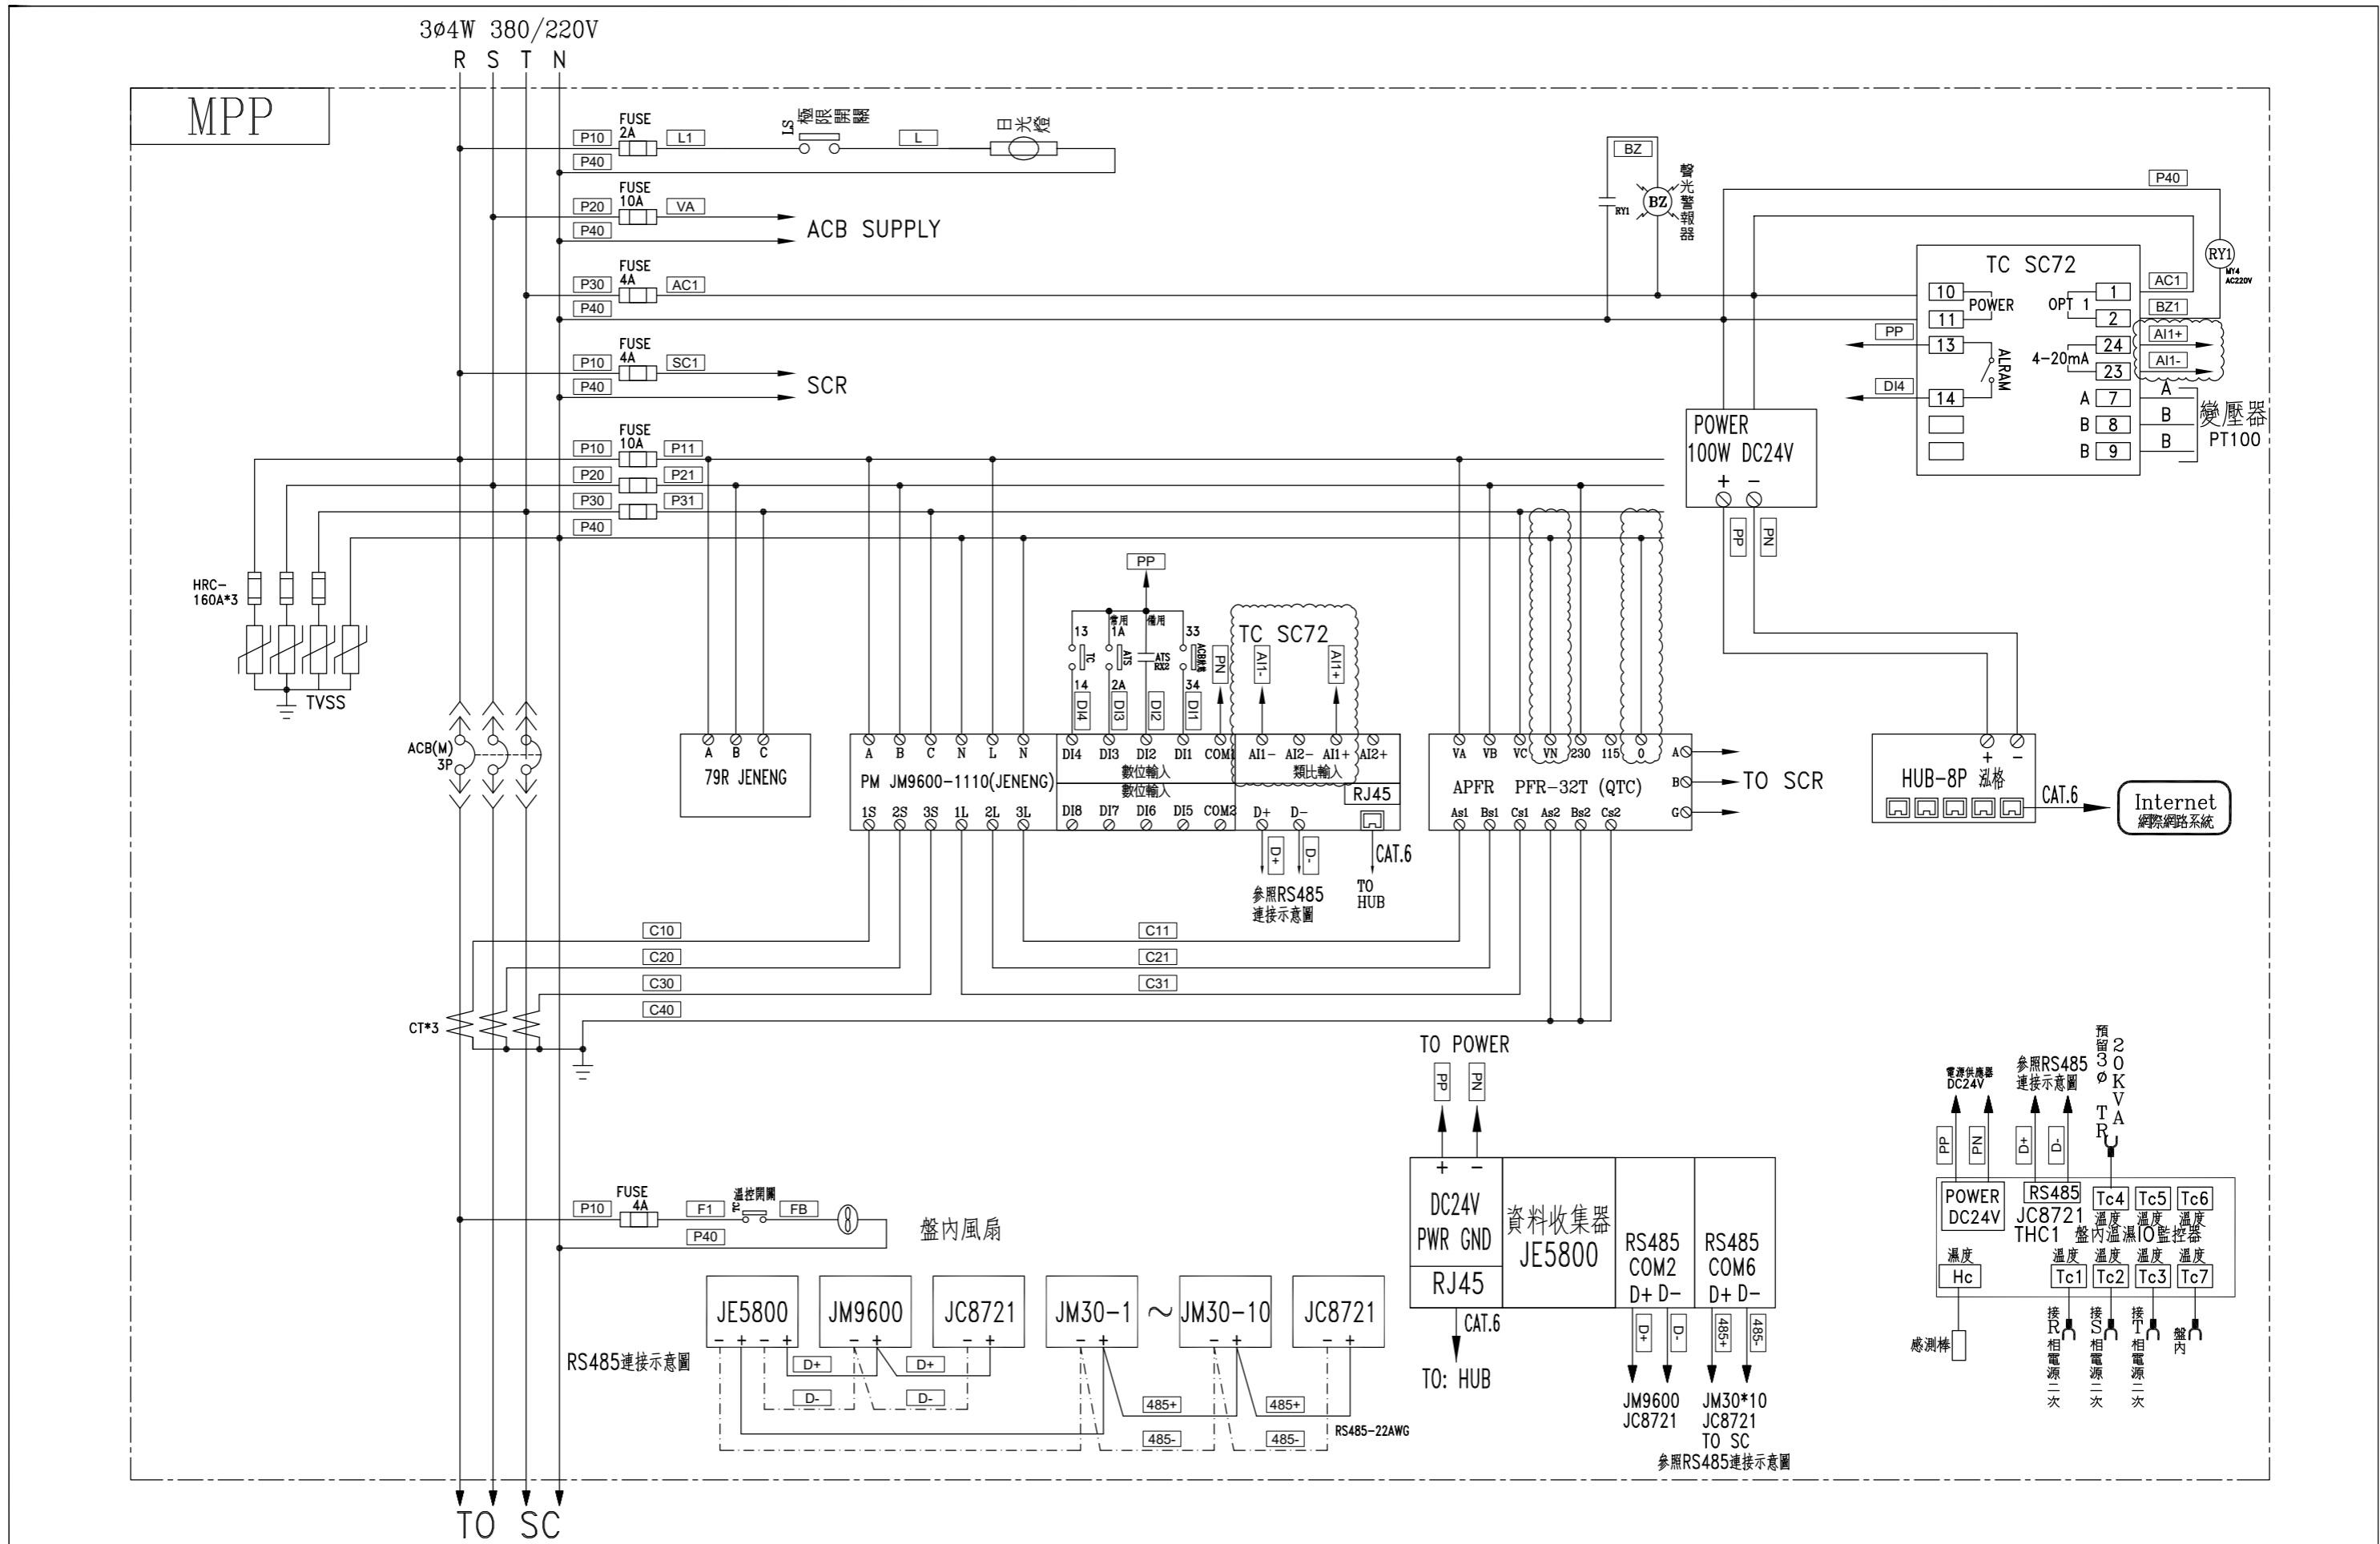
3ø4W 380/220V
R S T N

MPP

P10 FUSE 2A L1 LS 極限開關 L 日光燈
P40
P20 FUSE 10A VA ACB SUPPLY
P40
P30 FUSE 4A AC1
P40
P10 FUSE 4A SC1 SCR
P40
P10 FUSE 10A P11
P20 P21
P30 P31
P40

BZ RY1 BZ 聲光警報器
P40
RY1 MY4 AC220V

TC SC72
10 POWER
11
OPT 1 1 AC1
2 BZ1
PP 13 ALRAM
4-20mA 24 AI1+
23 AI1-
DI4 14
A 7 A
B 8 B 變壓器
B 9 B PT100

POWER 100W DC24V
+ −
PP PN

HRC-160A*3
TVSS
ACB(M) 3P

A B C
79R JENENG

PP
13 14 TC
常用 1A 2A ATS
備用 ATS RX2
33 34 ACB跳脫
DI4 DI3 DI2 DI1 PN
TC SC72
AI1- AI1+

A B C N L N DI4 DI3 DI2 DI1 COM1 AI1- AI2- AI1+ AI2+
數位輸入 類比輸入
PM JM9600-1110(JENENG)
數位輸入 RJ45
1S 2S 3S 1L 2L 3L DI8 DI7 DI6 DI5 COM2 D+ D-
D+ D-
參照RS485連接示意圖
CAT.6 TO HUB

VA VB VC VN 230 115 0
APFR PFR-32T (QTC)
As1 Bs1 Cs1 As2 Bs2 Cs2
A B G
TO SCR

+ −
HUB-8P 泓格
CAT.6
Internet 網際網路系統

C10 C20 C30 C40
C11 C21 C31
CT*3

TO POWER
PP PN
+ −
DC24V PWR GND
RJ45
資料收集器 JE5800
RS485 COM2 D+ D-
RS485 COM6 D+ D-
CAT.6
TO: HUB
D+ D- 485+ 485-
JM9600 JC8721
JM30*10 JC8721 TO SC
參照RS485連接示意圖

P10 FUSE 4A F1 溫控開關 TC FB
P40
盤內風扇

RS485連接示意圖
JE5800 − + − +
JM9600 − +
JC8721 − +
JM30-1 − +
~
JM30-10 − +
JC8721 − +
D+ D+ D- D-
485+ 485+ 485- 485-
RS485-22AWG

電源供應器 DC24V
參照RS485連接示意圖
預留3ø20KVA TR
PP PN D+ D-
POWER DC24V
RS485
JC8721 THC1 盤內溫濕IO監控器
Tc4 溫度 Tc5 溫度 Tc6 溫度
濕度 Hc
溫度 Tc1 溫度 Tc2 溫度 Tc3 溫度 Tc7
感測棒
接R相電源二次
接S相電源二次
接T相電源二次
盤內

TO SC